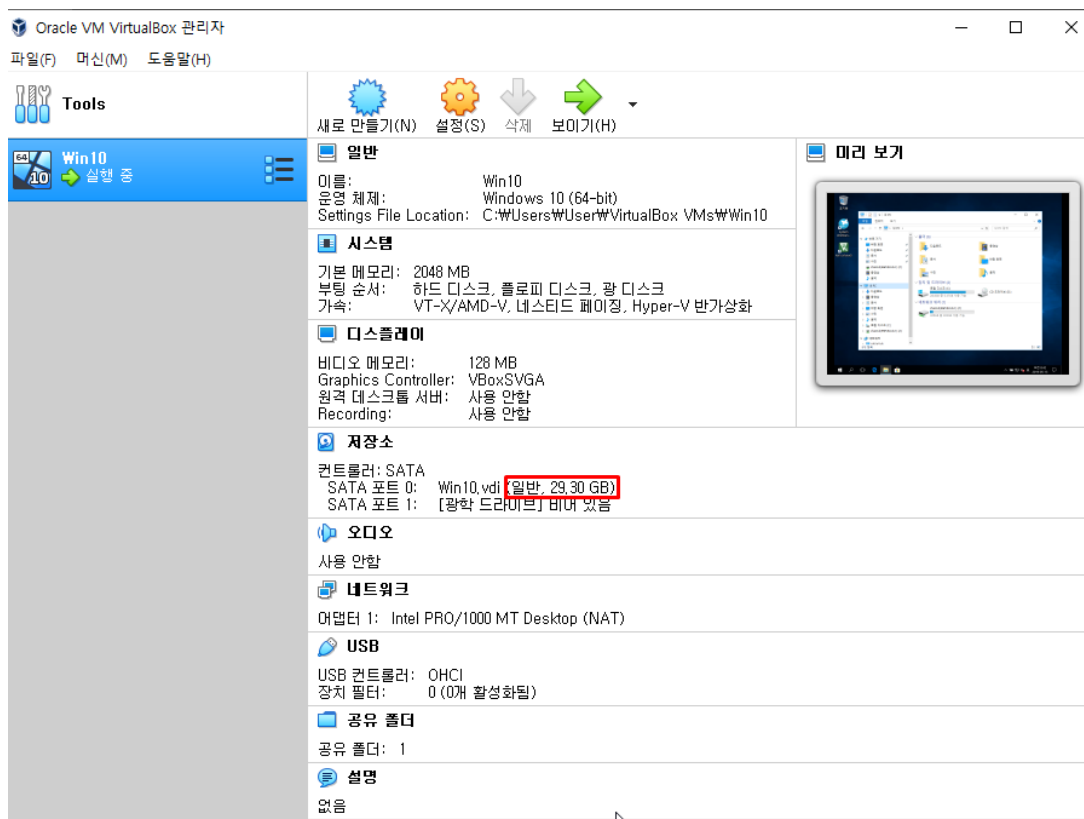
Oracle VM VirtualBox 관리자

파일(F) 머신(M) 도움말(H)

Tools

Win10
실행 중

새로 만들기(N) 설정(S) 삭제 보이기(H)

일반

이름: Win10
운영 체제: Windows 10 (64-bit)
Settings File Location: C:₩Users₩User₩VirtualBox VMs₩Win10

시스템

기본 메모리: 2048 MB
부팅 순서: 하드 디스크, 플로피 디스크, 광 디스크
가속: VT-X/AMD-V, 네스티드 페이징, Hyper-V 반가상화

디스플레이

비디오 메모리: 128 MB
Graphics Controller: VBoxSVGA
원격 데스크톱 서버: 사용 안함
Recording: 사용 안함

저장소

컨트롤러: SATA
SATA 포트 0: Win10.vdi (일반, 29.30 GB)
SATA 포트 1: [광학 드라이브] 비어 있음

오디오

사용 안함

네트워크

어댑터 1: Intel PRO/1000 MT Desktop (NAT)

USB

USB 컨트롤러: OHCI
장치 필터: 0 (0개 활성화됨)

공유 폴더

공유 폴더: 1

설명

없음

미리 보기